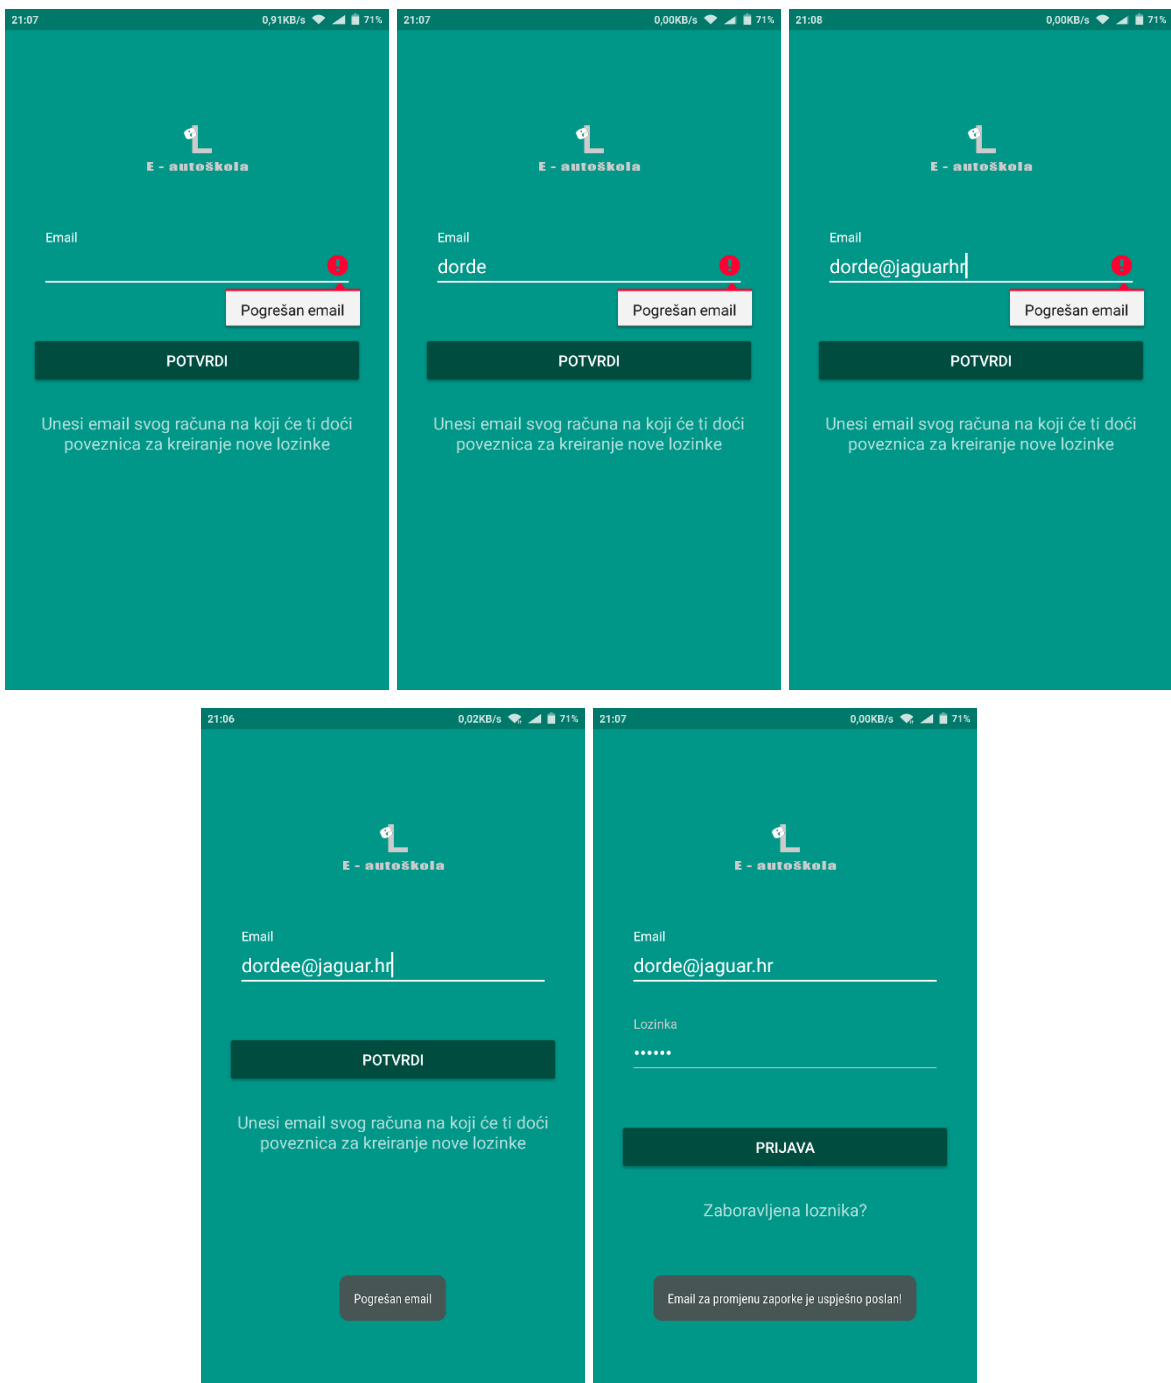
21:07 0,91KB/s 71%

E - autoškola

Email

Pogrešan email

POTVRDI

Unesi email svog računa na koji će ti doći poveznica za kreiranje nove lozinke

21:07 0,00KB/s 71%

E - autoškola

Email

dorde

Pogrešan email

POTVRDI

Unesi email svog računa na koji će ti doći poveznica za kreiranje nove lozinke

21:08 0,00KB/s 71%

E - autoškola

Email

dorde@jaguarhr

Pogrešan email

POTVRDI

Unesi email svog računa na koji će ti doći poveznica za kreiranje nove lozinke

21:06 0,02KB/s 71%

E - autoškola

Email

dordee@jaguar.hr

POTVRDI

Unesi email svog računa na koji će ti doći poveznica za kreiranje nove lozinke

Pogrešan email

21:07 0,00KB/s 71%

E - autoškola

Email

dorde@jaguar.hr

Lozinka

••••••

PRIJAVA

Zaboravljena loznika?

Email za promjenu zaporke je uspješno poslan!